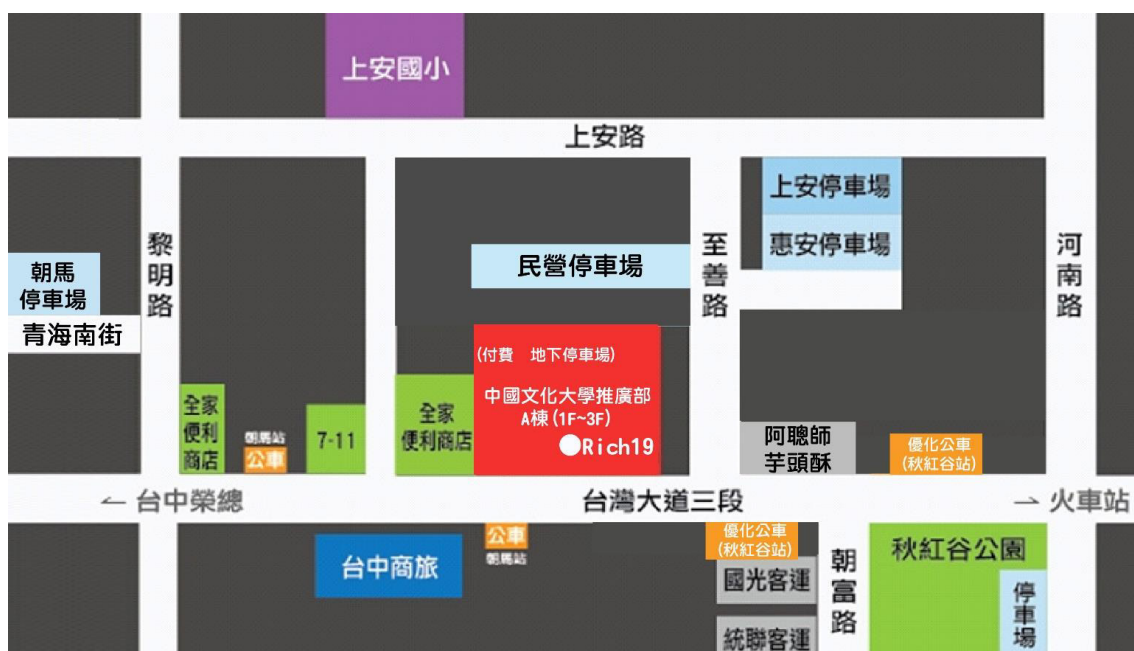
上安國小

上安路

上安停車場

惠安停車場

黎明路

朝馬停車場

青海南街

民營停車場

至善路

河南路

(付費 地下停車場)
中國文化大學推廣部
A棟(1F~3F)
●Rich19

全家便利商店

朝馬站
公車

7-11

全家便利商店

阿聰師芋頭酥

優化公車(秋紅谷站)

← 台中榮總

台灣大道三段

→ 火車站

公車
朝馬站

台中商旅

優化公車(秋紅谷站)

國光客運

統聯客運

朝富路

秋紅谷公園

停車場